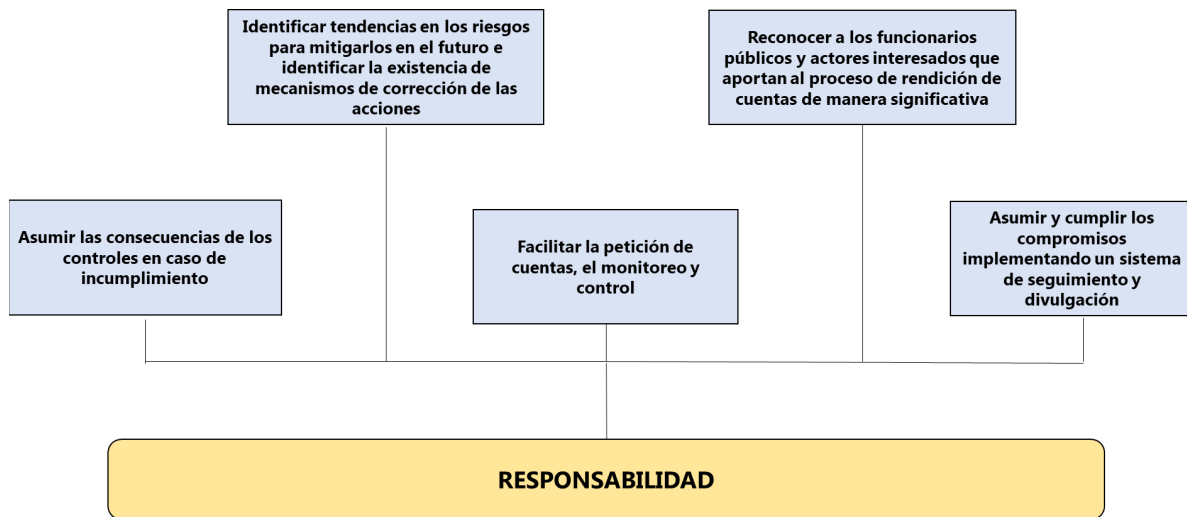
Identificar tendencias en los riesgos para mitigarlos en el futuro e identificar la existencia de mecanismos de corrección de las acciones

Reconocer a los funcionarios públicos y actores interesados que aportan al proceso de rendición de cuentas de manera significativa

Asumir las consecuencias de los controles en caso de incumplimiento

Facilitar la petición de cuentas, el monitoreo y control

Asumir y cumplir los compromisos implementando un sistema de seguimiento y divulgación

RESPONSABILIDAD